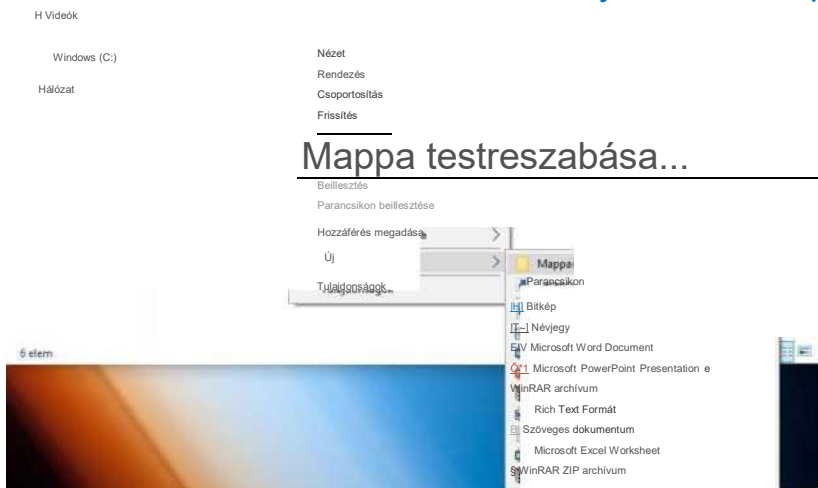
H Videók

Windows (C:)

Hálózat

Nézet
Rendezés
Csoportosítás
Frissítés

Mappa testreszabása...

Beillesztés
Parancsikon beillesztése

Hozzáférés megadása
Új

Tulajdonságok

Mappa
Parancsikon
Bitkép
Névjegy
Microsoft Word Document
Microsoft PowerPoint Presentation
WinRAR archívum
Rich Text Formát
Szöveges dokumentum
Microsoft Excel Worksheet
WinRAR ZIP archívum

6 elem